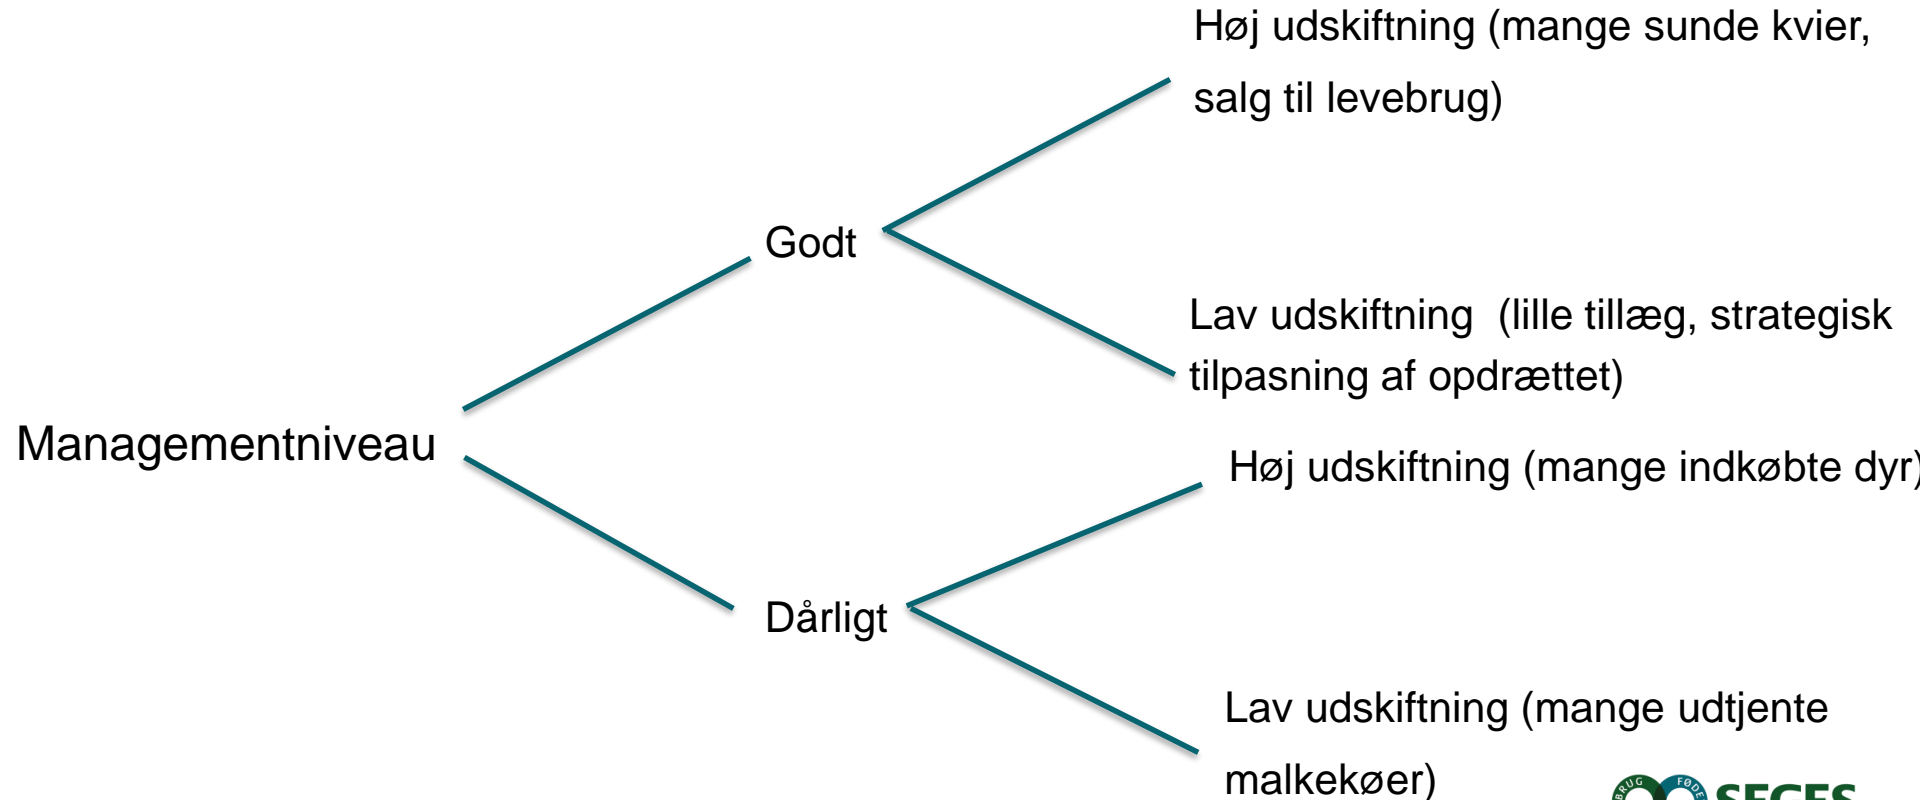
Managementniveau

Godt

Høj udskiftning (mange sunde kvier, salg til levebrug)

Lav udskiftning (lille tillæg, strategisk tilpasning af opdrættet)

Dårligt

Høj udskiftning (mange indkøbte dyr)

Lav udskiftning (mange udtjente malkekøer)

BRUG FØDE SEGES